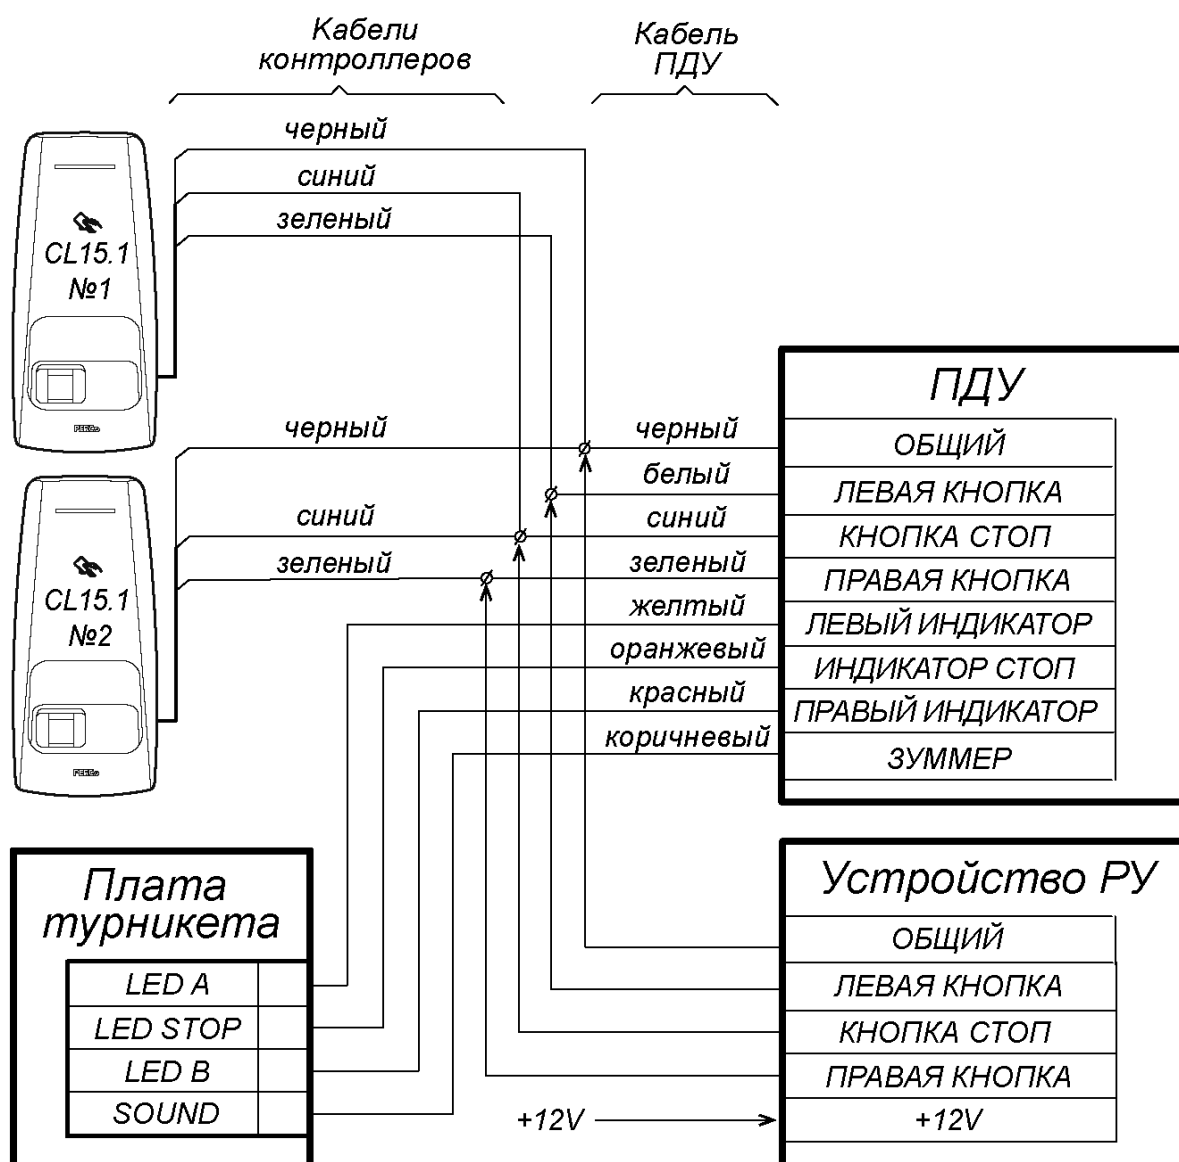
Кабели контроллеров

Кабель ПДУ

черный
синий
зеленый

CL15.1
№1

черный
синий
зеленый

CL15.1
№2

ПДУ

| ПДУ |
|---|
| ОБЩИЙ |
| ЛЕВАЯ КНОПКА |
| КНОПКА СТОП |
| ПРАВАЯ КНОПКА |
| ЛЕВЫЙ ИНДИКАТОР |
| ИНДИКАТОР СТОП |
| ПРАВЫЙ ИНДИКАТОР |
| ЗУММЕР |

черный
белый
синий
зеленый
желтый
оранжевый
красный
коричневый

Плата турникета

| LED A | |
|---|---|
| LED STOP | |
| LED B | |
| SOUND | |

Устройство РУ

| Устройство РУ |
|---|
| ОБЩИЙ |
| ЛЕВАЯ КНОПКА |
| КНОПКА СТОП |
| ПРАВАЯ КНОПКА |
| +12V |

+12V